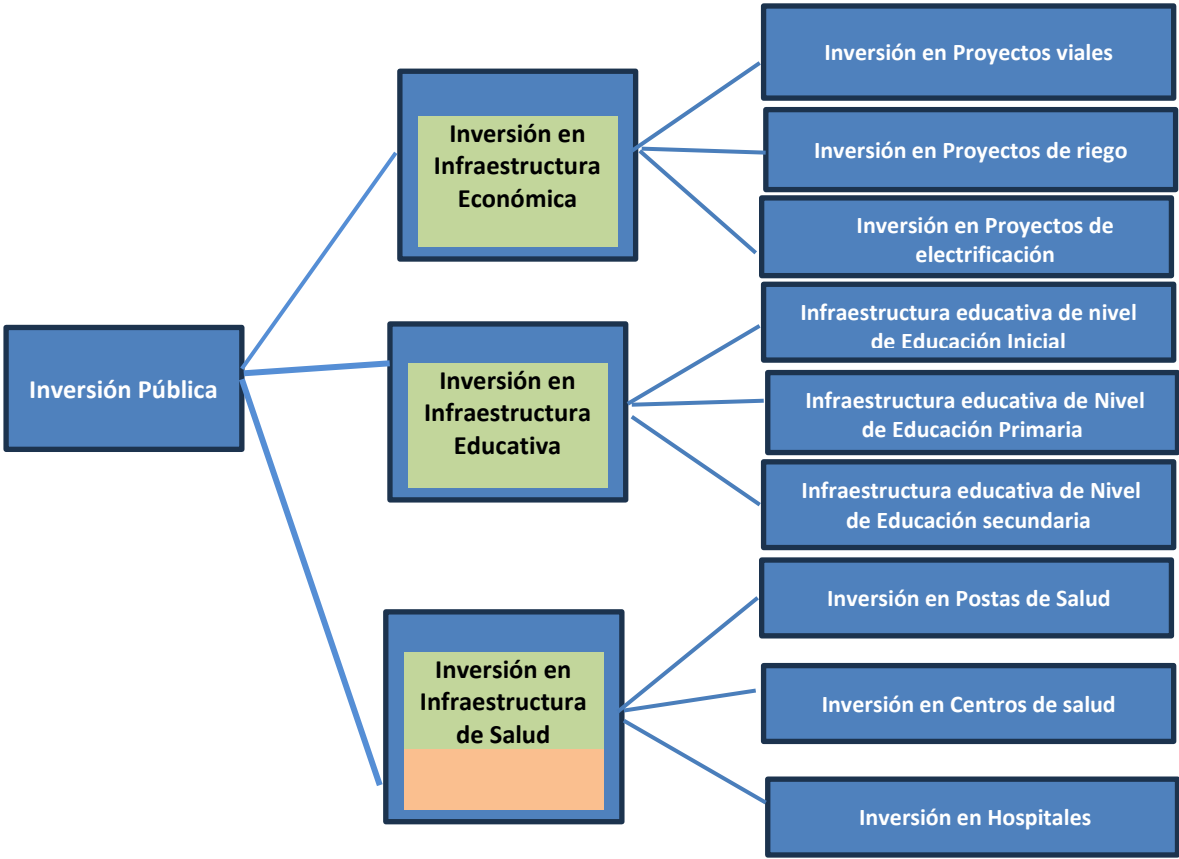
Inversión Pública

Inversión en Infraestructura Económica

Inversión en Proyectos viales

Inversión en Proyectos de riego

Inversión en Proyectos de electrificación

Inversión en Infraestructura Educativa

Infraestructura educativa de nivel de Educación Inicial

Infraestructura educativa de Nivel de Educación Primaria

Infraestructura educativa de Nivel de Educación secundaria

Inversión en Infraestructura de Salud

Inversión en Postas de Salud

Inversión en Centros de salud

Inversión en Hospitales